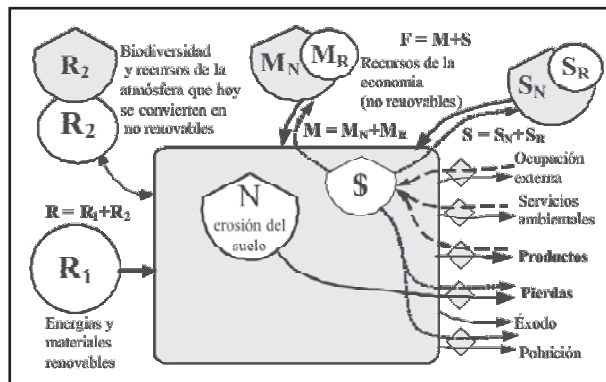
$R_2$

Biodiversidad y recursos de la atmósfera que hoy se convierten en no renovables

$R_2$

$M_N$ $M_R$

Recursos de la economía (no renovables)

$F = M+S$

$S_N$ $S_R$

$M = M_N+M_R$

$S = S_N+S_R$

$R = R_1+R_2$

N

erosión del suelo

\$

Ocupación externa

Servicios ambientales

Productos

Pierdas

Éxodo

Polución

$R_1$

Energías y materiales renovables